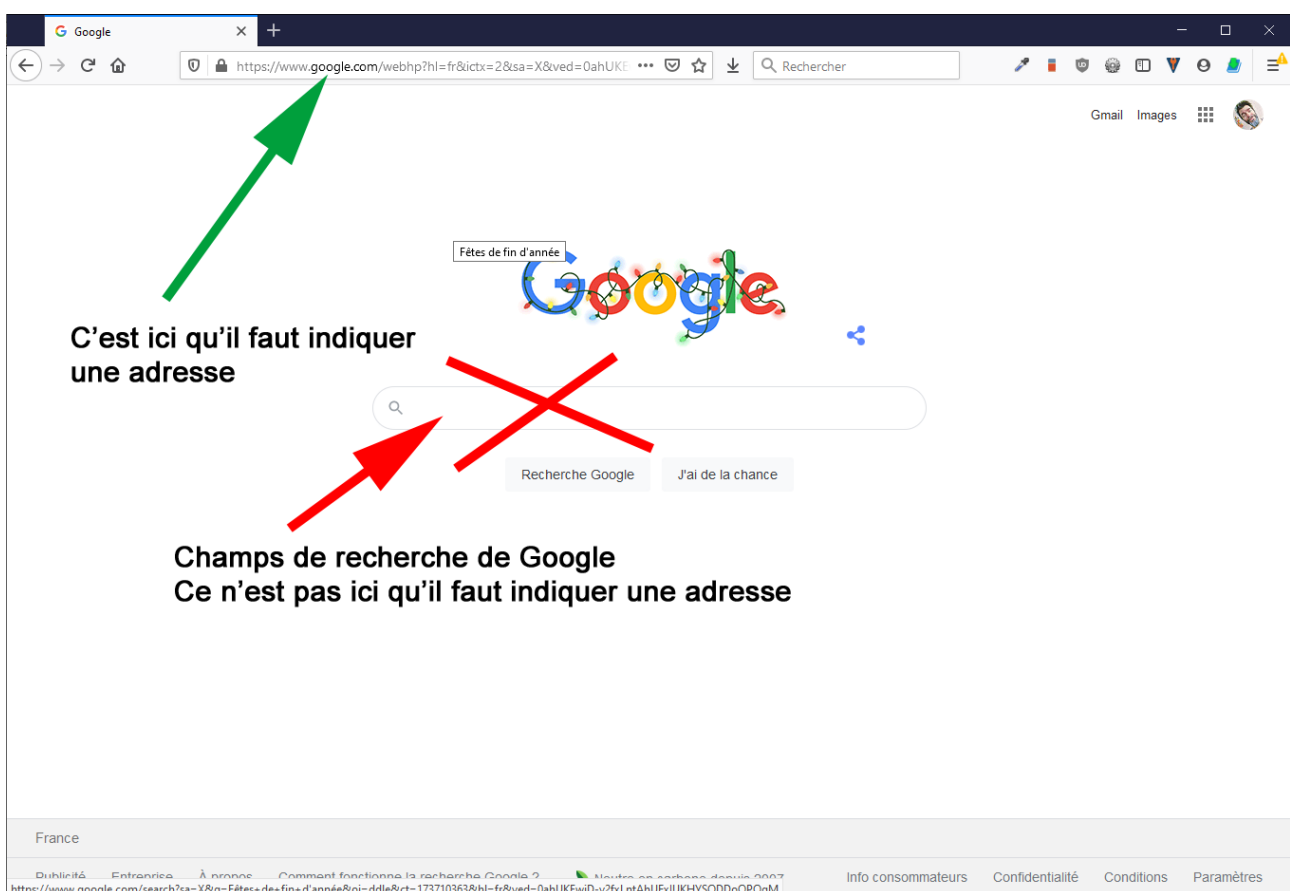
Google

https://www.google.com/webhp?hl=fr&ictx=2&sa=X&ved=0ahUKE

Rechercher

Gmail Images

Fêtes de fin d'année

Google

C'est ici qu'il faut indiquer une adresse

Recherche Google J'ai de la chance

Champs de recherche de Google
Ce n'est pas ici qu'il faut indiquer une adresse

France

Publicité Entreprise À propos Comment fonctionne la recherche Google ? Neutre en carbone depuis 2007 Info consommateurs Confidentialité Conditions Paramètres

https://www.google.com/search?sa=X&q=Fêtes+de+fin+d'année&oi=ddle&ct=173710363&hl=fr&ved=0ahUKEwiD-v2fxLntAhUFxIUKHYSODDoQPQgM